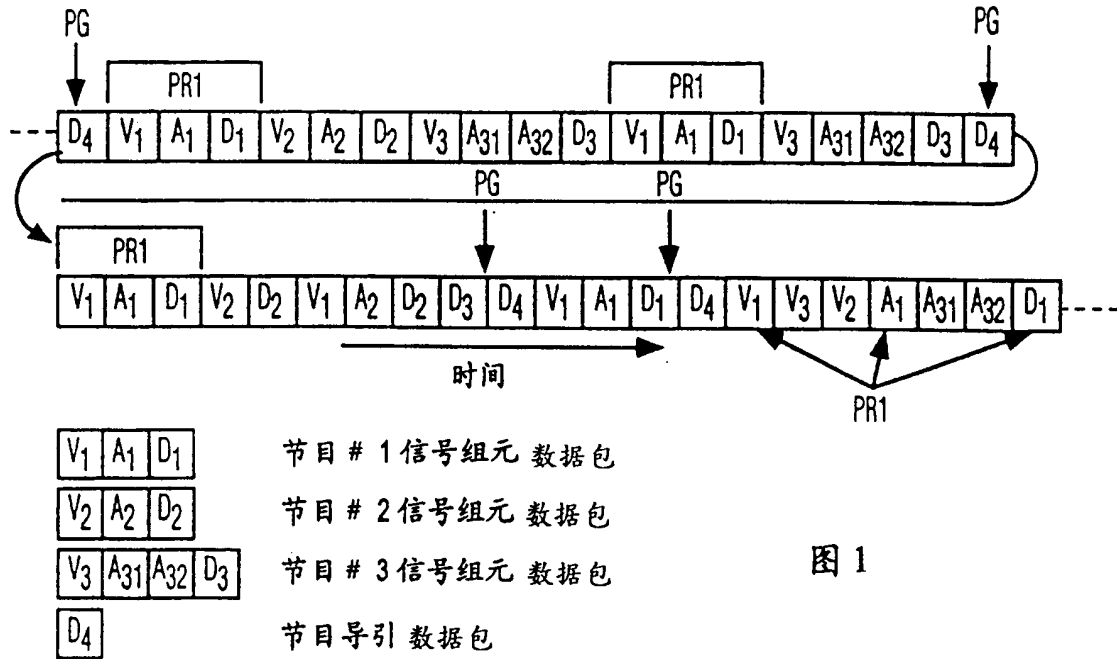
PG

PR1

PR1

PG

$D_4$ $V_1$ $A_1$ $D_1$ $V_2$ $A_2$ $D_2$ $V_3$ $A_{31}$ $A_{32}$ $D_3$ $V_1$ $A_1$ $D_1$ $V_3$ $A_{31}$ $A_{32}$ $D_3$ $D_4$

PG

PG

PR1

$V_1$ $A_1$ $D_1$ $V_2$ $D_2$ $V_1$ $A_2$ $D_2$ $D_3$ $D_4$ $V_1$ $A_1$ $D_1$ $D_4$ $V_1$ $V_3$ $V_2$ $A_1$ $A_{31}$ $A_{32}$ $D_1$

时间

PR1

$V_1$ $A_1$ $D_1$ 节目＃1信号组元 数据包

$V_2$ $A_2$ $D_2$ 节目＃2信号组元 数据包

$V_3$ $A_{31}$ $A_{32}$ $D_3$ 节目＃3信号组元 数据包

$D_4$ 节目导引 数据包

图 1